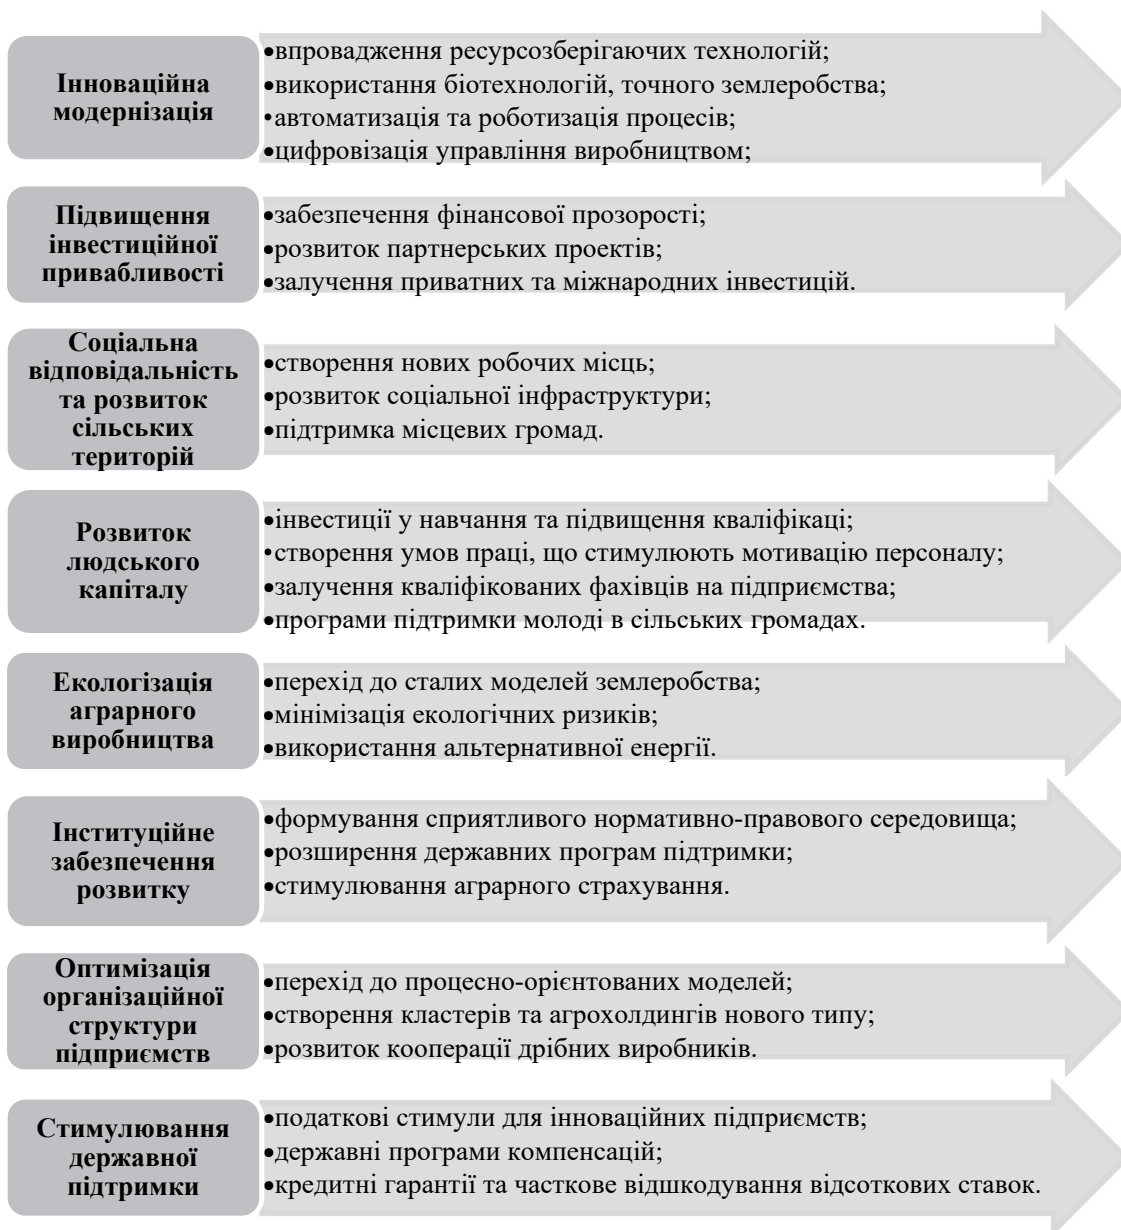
Інноваційна модернізація

•впровадження ресурсозберігаючих технологій;
•використання біотехнологій, точного землеробства;
•автоматизація та роботизація процесів;
•цифровізація управління виробництвом;

Підвищення інвестиційної привабливості

•забезпечення фінансової прозорості;
•розвиток партнерських проектів;
•залучення приватних та міжнародних інвестицій.

Соціальна відповідальність та розвиток сільських територій

•створення нових робочих місць;
•розвиток соціальної інфраструктури;
•підтримка місцевих громад.

Розвиток людського капіталу

•інвестиції у навчання та підвищення кваліфікаці;
•створення умов праці, що стимулюють мотивацію персоналу;
•залучення кваліфікованих фахівців на підприємства;
•програми підтримки молоді в сільських громадах.

Екологізація аграрного виробництва

•перехід до сталих моделей землеробства;
•мінімізація екологічних ризиків;
•використання альтернативної енергії.

Інституційне забезпечення розвитку

•формування сприятливого нормативно-правового середовища;
•розширення державних програм підтримки;
•стимулювання аграрного страхування.

Оптимізація організаційної структури підприємств

•перехід до процесно-орієнтованих моделей;
•створення кластерів та агрохолдингів нового типу;
•розвиток кооперації дрібних виробників.

Стимулювання державної підтримки

•податкові стимули для інноваційних підприємств;
•державні програми компенсацій;
•кредитні гарантії та часткове відшкодування відсоткових ставок.